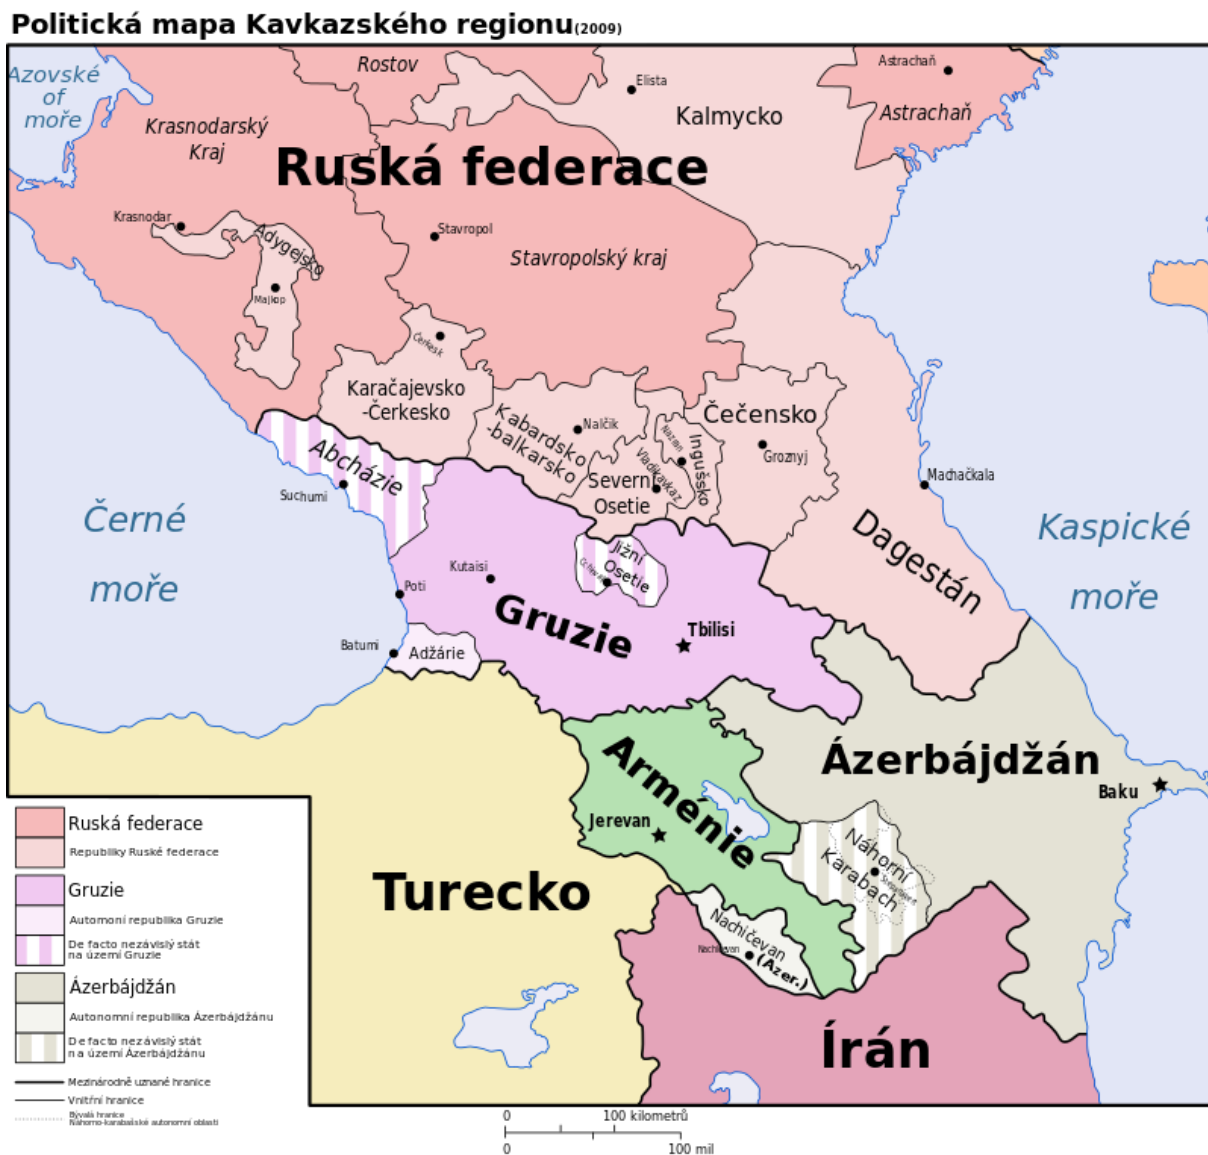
Politická mapa Kavkazského regionu(2009)

Azovské moře
Rostov
Elista
Astrachaň
Astrachaň
Kalmycko
Krasnodarský Kraj
Ruská federace
Krasnodar
Adygejsko
Majkop
Stavropol
Stavropolský kraj
Čerkesk
Karačajevsko-Čerkesko
Nalčik
Kabardsko-balkarsko
Nazraň
Vladikavkaz
Ingušsko
Čečensko
Groznyj
Severní Osetie
Abcházie
Suchumi
Machačkala
Černé moře
Dagestán
Kaspické moře
Jižní Osetie
Cchinvali
Kutaisi
Poti
Gruzie
Tbilisi
Batumi
Adžárie
Ázerbájdžán
Baku
Arménie
Jerevan
Náhorní Karabach
Stepanakert
Turecko
Nachičevan (Ázer.)
Nachičevan
Írán

Ruská federace
Republiky Ruské federace
Gruzie
Autonomní republika Gruzie
De facto nezávislý stát na území Gruzie
Ázerbájdžán
Autonomní republika Ázerbájdžánu
De facto nezávislý stát na území Ázerbájdžánu
Mezinárodně uznané hranice
Vnitřní hranice
Bývalá hranice Náhorno-karabašské autonomní oblasti

0 100 kilometrů
0 100 mil